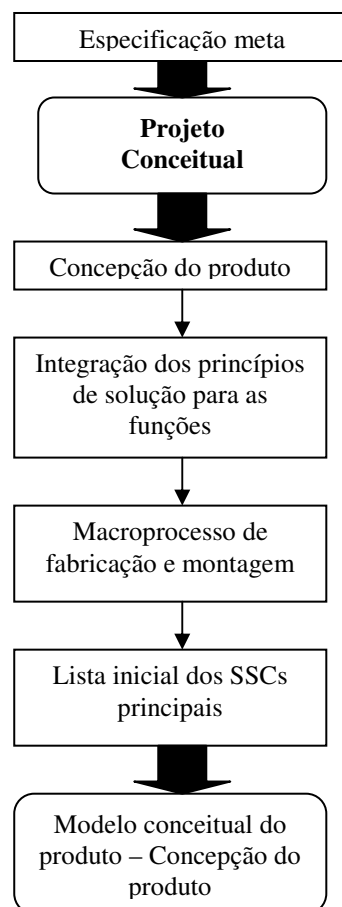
Especificação meta

**Projeto Conceitual**

Concepção do produto

Integração dos princípios de solução para as funções

Macroprocesso de fabricação e montagem

Lista inicial dos SSCs principais

Modelo conceitual do produto – Concepção do produto